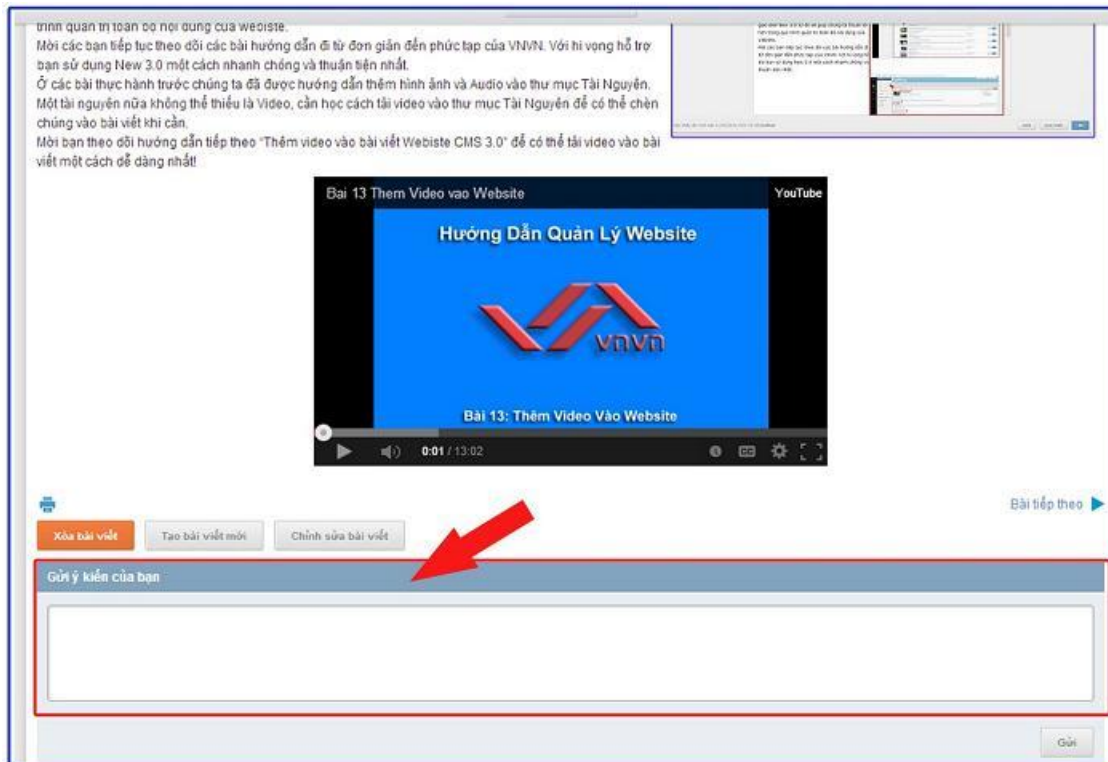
trình quản trị toàn bộ nội dung của Webiste.
Mời các bạn tiếp tục theo dõi các bài hướng dẫn đi từ đơn giản đến phức tạp của VNVN. Với hi vọng hỗ trợ bạn sử dụng New 3.0 một cách nhanh chóng và thuận tiện nhất.
Ở các bài thực hành trước chúng ta đã được hướng dẫn thêm hình ảnh và Audio vào thư mục Tài Nguyên. Một tài nguyên nữa không thể thiếu là Video, cần học cách tải video vào thư mục Tài Nguyên để có thể chèn chúng vào bài viết khi cần.
Mời bạn theo dõi hướng dẫn tiếp theo "Thêm video vào bài viết Webiste CMS 3.0" để có thể tải video vào bài viết một cách dễ dàng nhất!

Bai 13 Them Video vao Website
YouTube
Hướng Dẫn Quản Lý Website
vnvn
Bài 13: Thêm Video Vào Website
0:01 / 13:02

Bài tiếp theo
Xóa bài viết
Tạo bài viết mới
Chỉnh sửa bài viết
Gửi ý kiến của bạn
Gửi